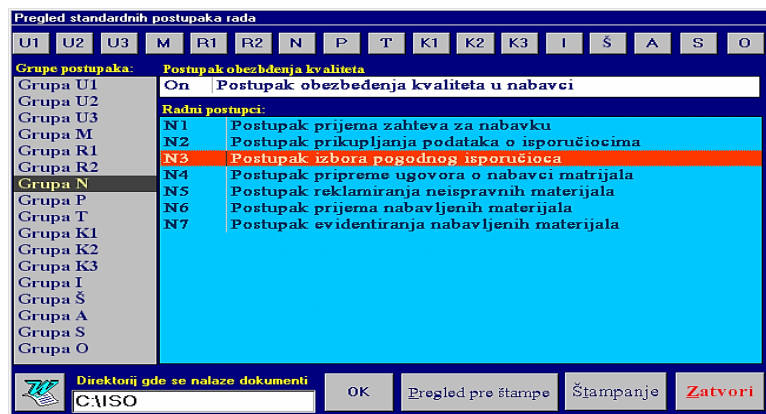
Pregled standardnih postupaka rada

U1 U2 U3 M R1 R2 N P T K1 K2 K3 I Š A S O

Grupe postupaka:
Grupa U1
Grupa U2
Grupa U3
Grupa M
Grupa R1
Grupa R2
Grupa N
Grupa P
Grupa T
Grupa K1
Grupa K2
Grupa K3
Grupa I
Grupa Š
Grupa A
Grupa S
Grupa O

Postupak obezbeđenja kvaliteta

| On | Postupak obezbeđenja kvaliteta u nabavci |
|---|---|

Radni postupci:

| | |
|---|---|
| N1 | Postupak prijema zahteva za nabavku |
| N2 | Postupak prikupljanja podataka o isporučiocima |
| N3 | Postupak izbora pogodnog isporučioca |
| N4 | Postupak pripreme ugovora o nabavci matrijala |
| N5 | Postupak reklamiranja neispravnih materijala |
| N6 | Postupak prijema nabavljenih materijala |
| N7 | Postupak evidentiranja nabavljenih materijala |

Direktorij gde se nalaze dokumenti
C:\ISO

OK
Pregled pre štampe
Štampanje
Zatvori